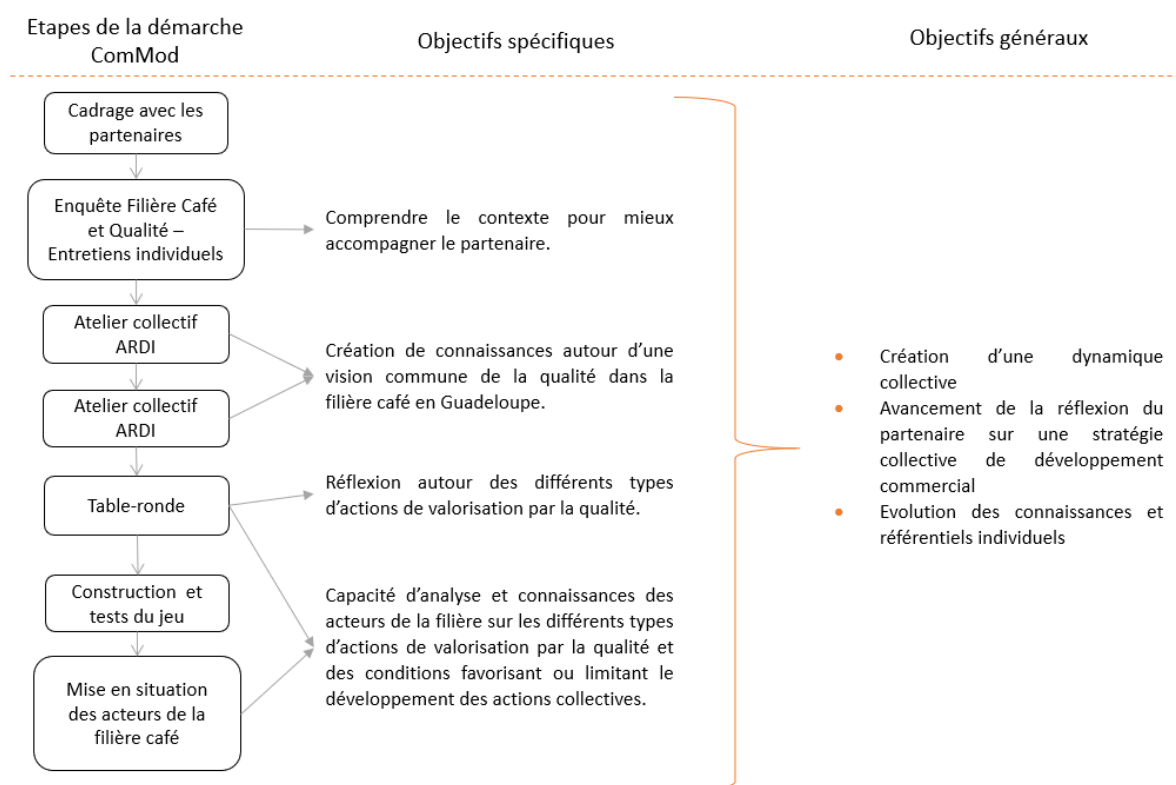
Etapes de la démarche ComMod

Objectifs spécifiques

Objectifs généraux

Cadrage avec les partenaires

Enquête Filière Café et Qualité – Entretiens individuels

Comprendre le contexte pour mieux accompagner le partenaire.

Atelier collectif ARDI

Création de connaissances autour d'une vision commune de la qualité dans la filière café en Guadeloupe.

Atelier collectif ARDI

Table-ronde

Réflexion autour des différents types d'actions de valorisation par la qualité.

Construction et tests du jeu

Capacité d'analyse et connaissances des acteurs de la filière sur les différents types d'actions de valorisation par la qualité et des conditions favorisant ou limitant le développement des actions collectives.

Mise en situation des acteurs de la filière café

- Création d'une dynamique collective
- Avancement de la réflexion du partenaire sur une stratégie collective de développement commercial
- Evolution des connaissances et référentiels individuels